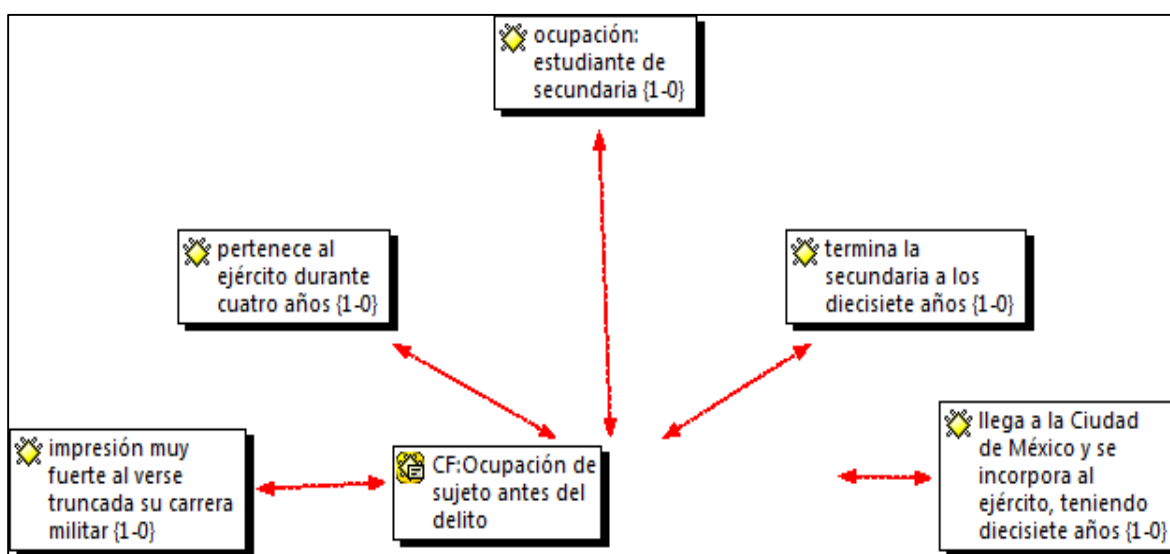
ocupación: estudiante de secundaria {1-0}

pertenece al ejército durante cuatro años {1-0}

termina la secundaria a los diecisiete años {1-0}

impresión muy fuerte al verse truncada su carrera militar {1-0}

CF:Ocupación de sujeto antes del delito

llega a la Ciudad de México y se incorpora al ejército, teniendo diecisiete años {1-0}